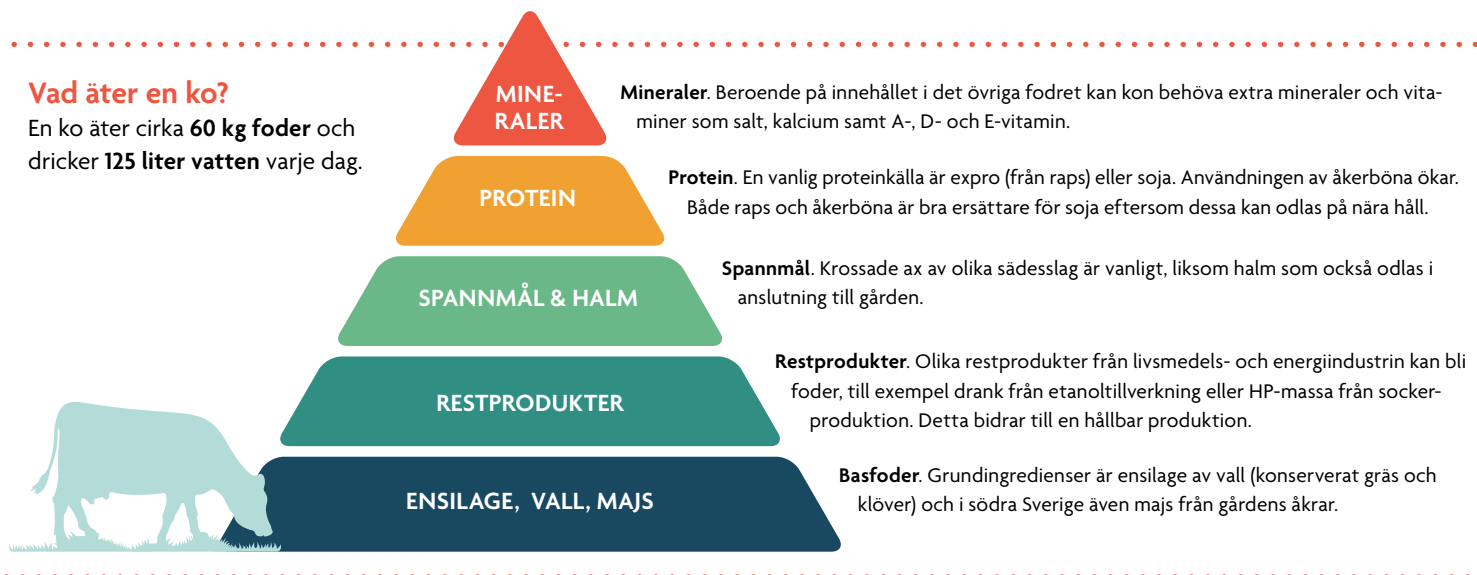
Vad äter en ko?
En ko äter cirka **60 kg foder** och dricker **125 liter vatten** varje dag.

MINE-
RALER

PROTEIN

SPANNMÅL & HALM

RESTPRODUKTER

ENSILAGE, VALL, MAJS

**Mineraler**. Beroende på innehållet i det övriga fodret kan kon behöva extra mineraler och vitaminer som salt, kalcium samt A-, D- och E-vitamin.

**Protein**. En vanlig proteinkälla är expro (från raps) eller soja. Användningen av åkerböna ökar. Både raps och åkerböna är bra ersättare för soja eftersom dessa kan odlas på nära håll.

**Spannmål**. Krossade ax av olika sädesslag är vanligt, liksom halm som också odlas i anslutning till gården.

**Restprodukter**. Olika restprodukter från livsmedels- och energiindustrin kan bli foder, till exempel drank från etanoltillverkning eller HP-massa från sockerproduktion. Detta bidrar till en hållbar produktion.

**Basfoder**. Grundingredienser är ensilage av vall (konserverat gräs och klöver) och i södra Sverige även majs från gårdens åkrar.